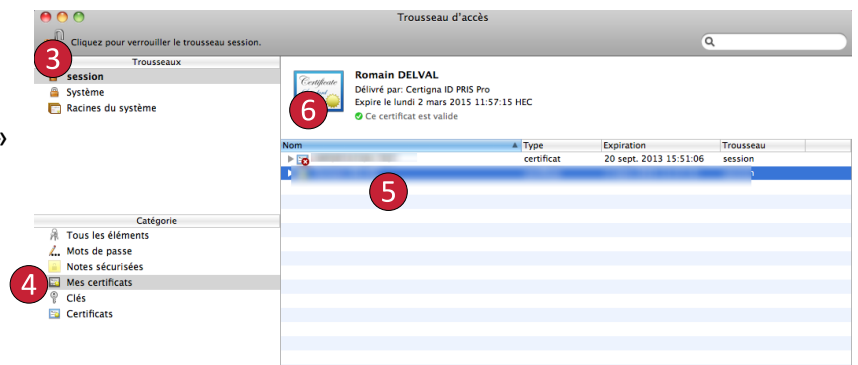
Trousseau d'accès

Cliquez pour verrouiller le trousseau session.

Trousseaux
3
session
Système
Racines du système

Catégorie
Tous les éléments
Mots de passe
Notes sécurisées
4
Mes certificats
Clés
Certificats

Certificate
Romain DELVAL
Délivré par: Certigna ID PRIS Pro
Expire le lundi 2 mars 2015 11:57:15 HEC
6
Ce certificat est valide

| Nom | Type | Expiration | Trousseau |
|---|---|---|---|
| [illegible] | certificat | 20 sept. 2013 15:51:06 | session |
| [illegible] | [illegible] | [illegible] | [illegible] |

5